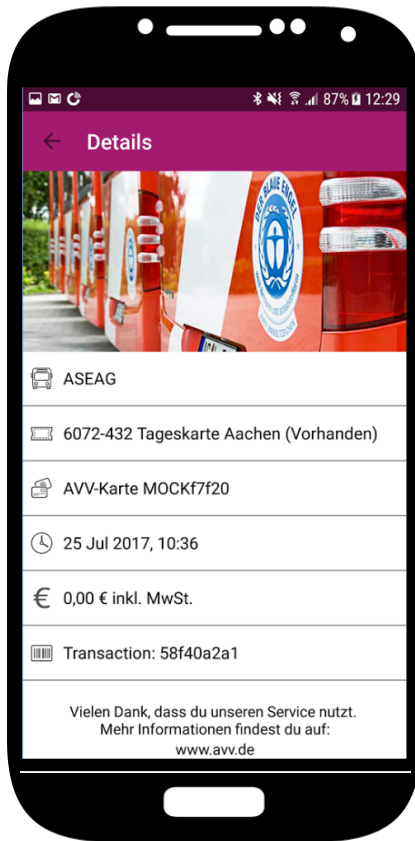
87% 12:29

Details

DER BLAUE ENGEL

ASEAG

6072-432 Tageskarte Aachen (Vorhanden)

AVV-Karte MOCKf7f20

25 Jul 2017, 10:36

€ 0,00 € inkl. MwSt.

Transaction: 58f40a2a1

Vielen Dank, dass du unseren Service nutzt.
Mehr Informationen findest du auf:
www.avv.de